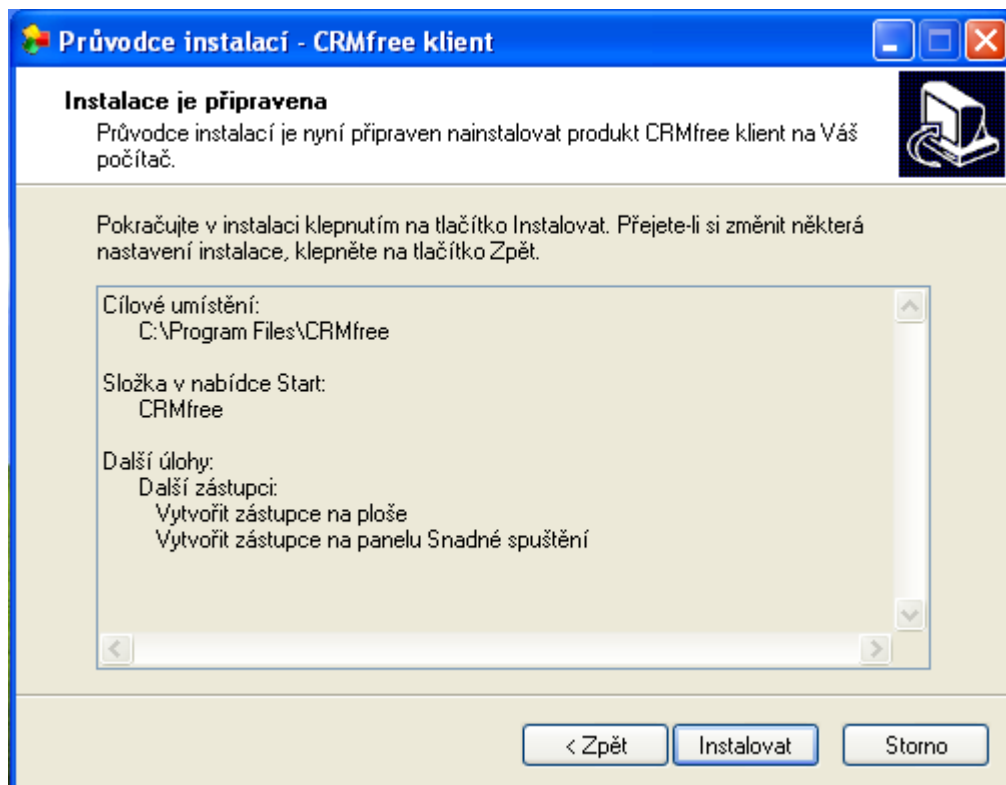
Průvodce instalací - CRMfree klient

Instalace je připravena
Průvodce instalací je nyní připraven nainstalovat produkt CRMfree klient na Váš počítač.

Pokračujte v instalaci klepnutím na tlačítko Instalovat. Přejete-li si změnit některá nastavení instalace, klepněte na tlačítko Zpět.

Cílové umístění:
C:\Program Files\CRMfree

Složka v nabídce Start:
CRMfree

Další úlohy:
Další zástupci:
Vytvořit zástupce na ploše
Vytvořit zástupce na panelu Snadné spuštění

< Zpět
Instalovat
Storno